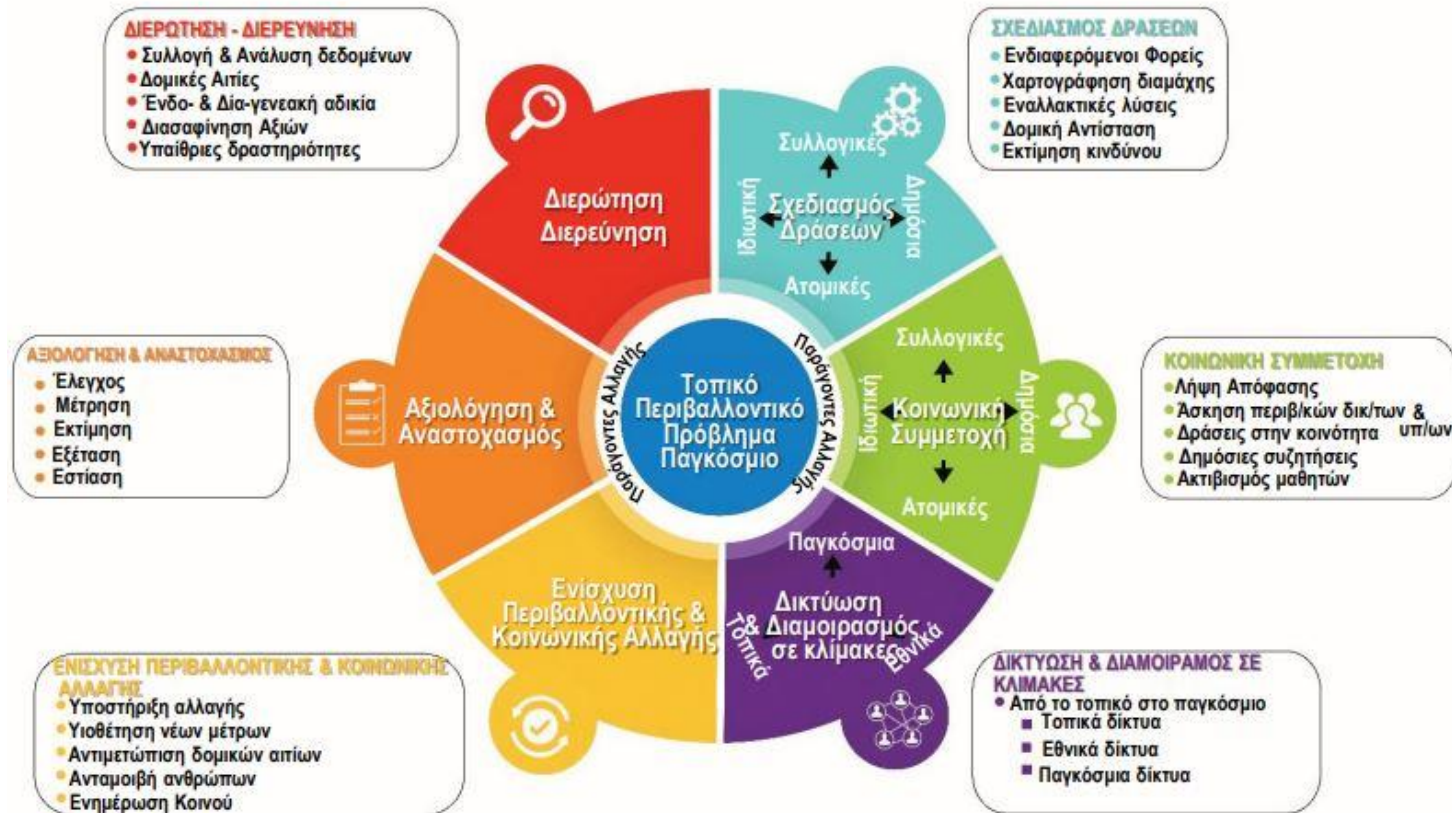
ΔΙΕΡΩΤΗΣΗ - ΔΙΕΡΕΥΝΗΣΗ
• Συλλογή & Ανάλυση δεδομένων
• Δομικές Αιτίες
• Ένδο- & Δια-γενεακή αδικία
• Διασαφήνιση Αξιών
• Υπαίθριες δραστηριότητες

ΣΧΕΔΙΑΣΜΟΣ ΔΡΑΣΕΩΝ
• Ενδιαφερόμενοι Φορείς
• Χαρτογράφηση διαμάχης
• Εναλλακτικές λύσεις
• Δομική Αντίσταση
• Εκτίμηση κινδύνου

Διερώτηση Διερεύνηση

Συλλογικές
Ιδιωτική
Σχεδιασμός Δράσεων
Δημόσια
Ατομικές

ΑΞΙΟΛΟΓΗΣΗ & ΑΝΑΣΤΟΧΑΣΜΟΣ
• Έλεγχος
• Μέτρηση
• Εκτίμηση
• Εξέταση
• Εστίαση

Αξιολόγηση & Αναστοχασμός

Παράγοντες Αλλαγής
Τοπικό Περιβαλλοντικό Πρόβλημα Παγκόσμιο
Παράγοντες Αλλαγής

Συλλογικές
Ιδιωτική
Κοινωνική Συμμετοχή
Δημόσια
Ατομικές

ΚΟΙΝΩΝΙΚΗ ΣΥΜΜΕΤΟΧΗ
• Λήψη Απόφασης
• Άσκηση περιβ/κών δικ/των & υπ/ων
• Δράσεις στην κοινότητα
• Δημόσιες συζητήσεις
• Ακτιβισμός μαθητών

Ενίσχυση Περιβαλλοντικής & Κοινωνικής Αλλαγής

Παγκόσμια
Δικτύωση & Διαμοιρασμός σε κλίμακες
Τοπικά
Εθνικά

ΕΝΙΣΧΥΣΗ ΠΕΡΙΒΑΛΛΟΝΤΙΚΗΣ & ΚΟΙΝΩΝΙΚΗΣ ΑΛΛΑΓΗΣ
• Υποστήριξη αλλαγής
• Υιοθέτηση νέων μέτρων
• Αντιμετώπιση δομικών αιτίων
• Ανταμοιβή ανθρώπων
• Ενημέρωση Κοινού

ΔΙΚΤΥΩΣΗ & ΔΙΑΜΟΙΡΑΜΟΣ ΣΕ ΚΛΙΜΑΚΕΣ
• Από το τοπικό στο παγκόσμιο
■ Τοπικά δίκτυα
■ Εθνικά δίκτυα
■ Παγκόσμια δίκτυα